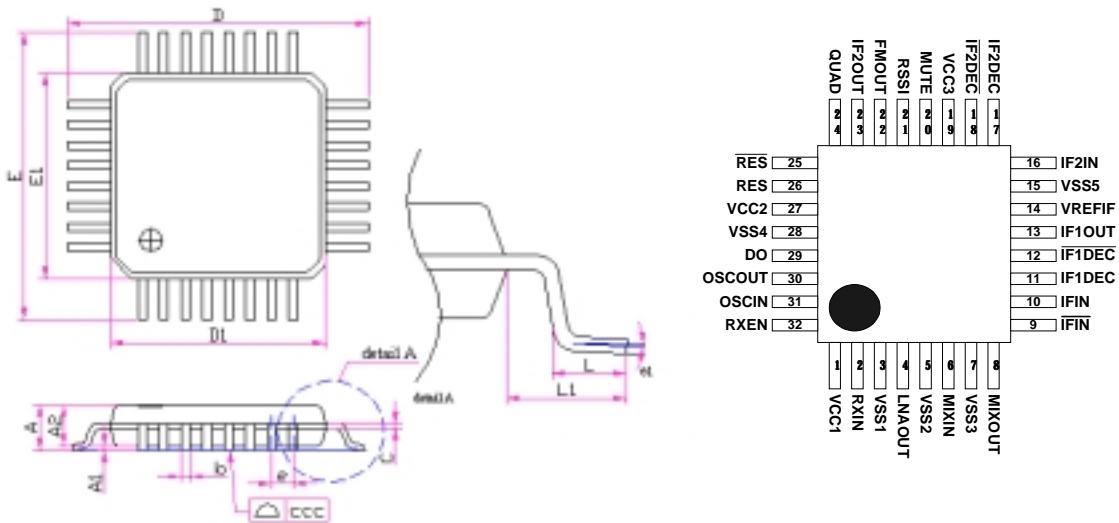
D

E

E1

D1

detail A

detail A

A

A2

A1

b

e

ccc

L

L1

c

QUAD 24
IF2OUT 23
FMOUT 22
RSSI 21
MUTE 20
VCC3 19
$\overline{IF2DEC}$ 18
IF2DEC 17

$\overline{RES}$ 25
RES 26
VCC2 27
VSS4 28
DO 29
OSCOUT 30
OSCIN 31
RXEN 32

16 IF2IN
15 VSS5
14 VREFIF
13 IF1OUT
12 $\overline{IF1DEC}$
11 IF1DEC
10 IFIN
9 $\overline{IFIN}$

1 VCC1
2 RXIN
3 VSS1
4 LNAOUT
5 VSS2
6 MIXIN
7 VSS3
8 MIXOUT